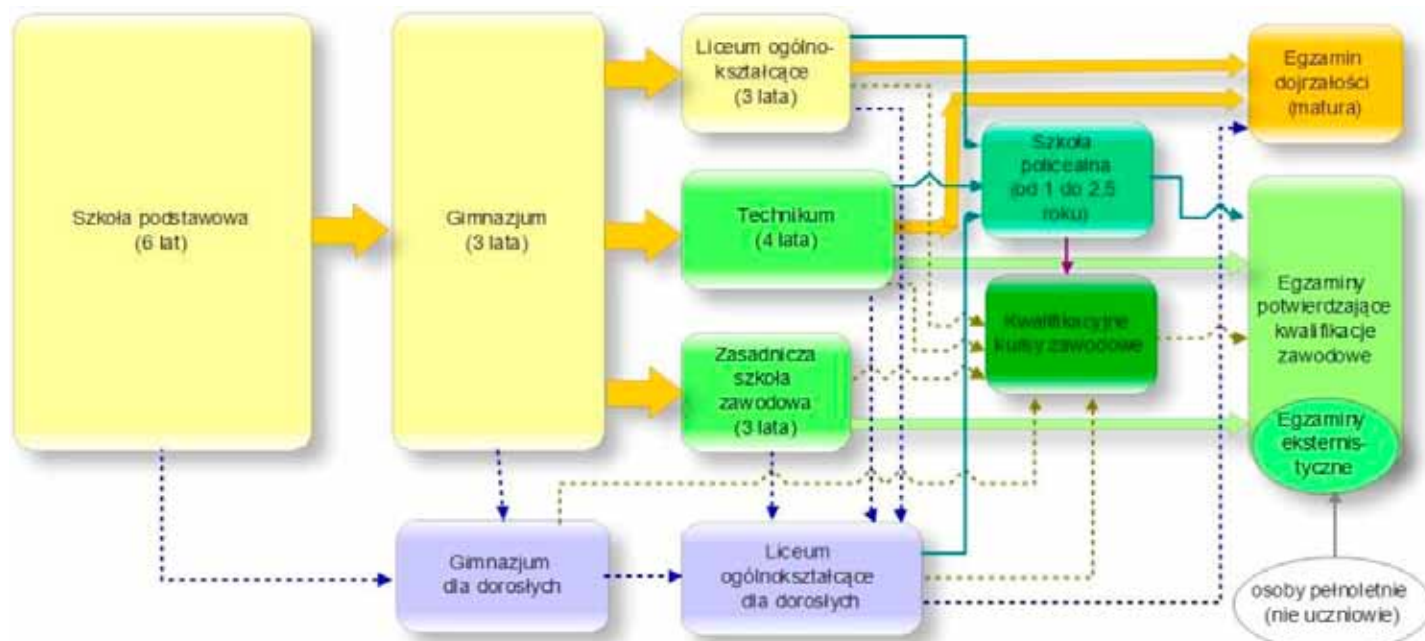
Szkoła podstawowa (6 lat)

Gimnazjum (3 lata)

Liceum ogólnokształcące (3 lata)

Technikum (4 lata)

Zasadnicza szkoła zawodowa (3 lata)

Szkoła policealna (od 1 do 2,5 roku)

Kwalifikacyjne kursy zawodowe

Egzamin dojrzałości (matura)

Egzaminy potwierdzające kwalifikacje zawodowe

Egzaminy eksternistyczne

Gimnazjum dla dorosłych

Liceum ogólnokształcące dla dorosłych

osoby pełnoletnie (nie uczniowie)